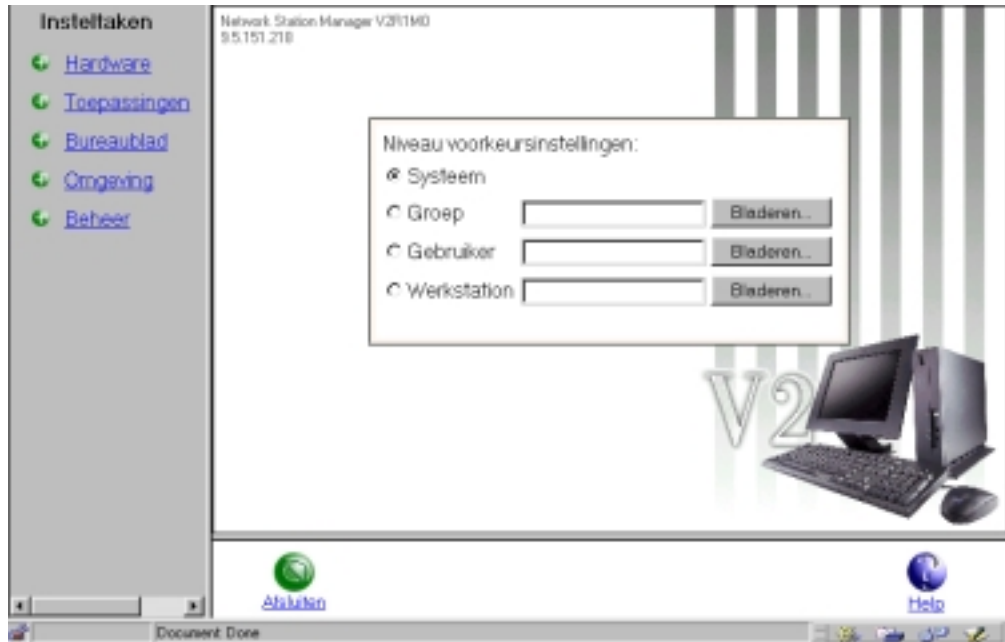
Insteltaken

Hardware

Toepassingen

Bureaublad

Omgeving

Beheer

Network Station Manager V2R1M0
9.5.151.218

Niveau voorkeursinstellingen:

Systeem

Groep Bladeren...

Gebruiker Bladeren...

Werkstation Bladeren...

V2

Afsluiten

Help

Document: Done